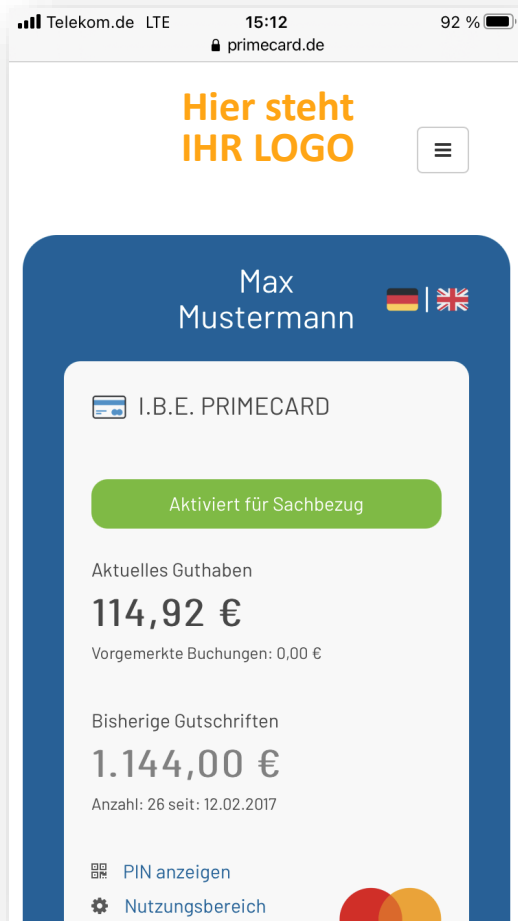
Telekom.de LTE 15:12 92 %
primecard.de

Hier steht
IHR LOGO

Max
Mustermann

I.B.E. PRIMECARD

Aktiviert für Sachbezug

Aktuelles Guthaben
114,92 €
Vorgemerkte Buchungen: 0,00 €

Bisherige Gutschriften
1.144,00 €
Anzahl: 26 seit: 12.02.2017

PIN anzeigen
Nutzungsbereich